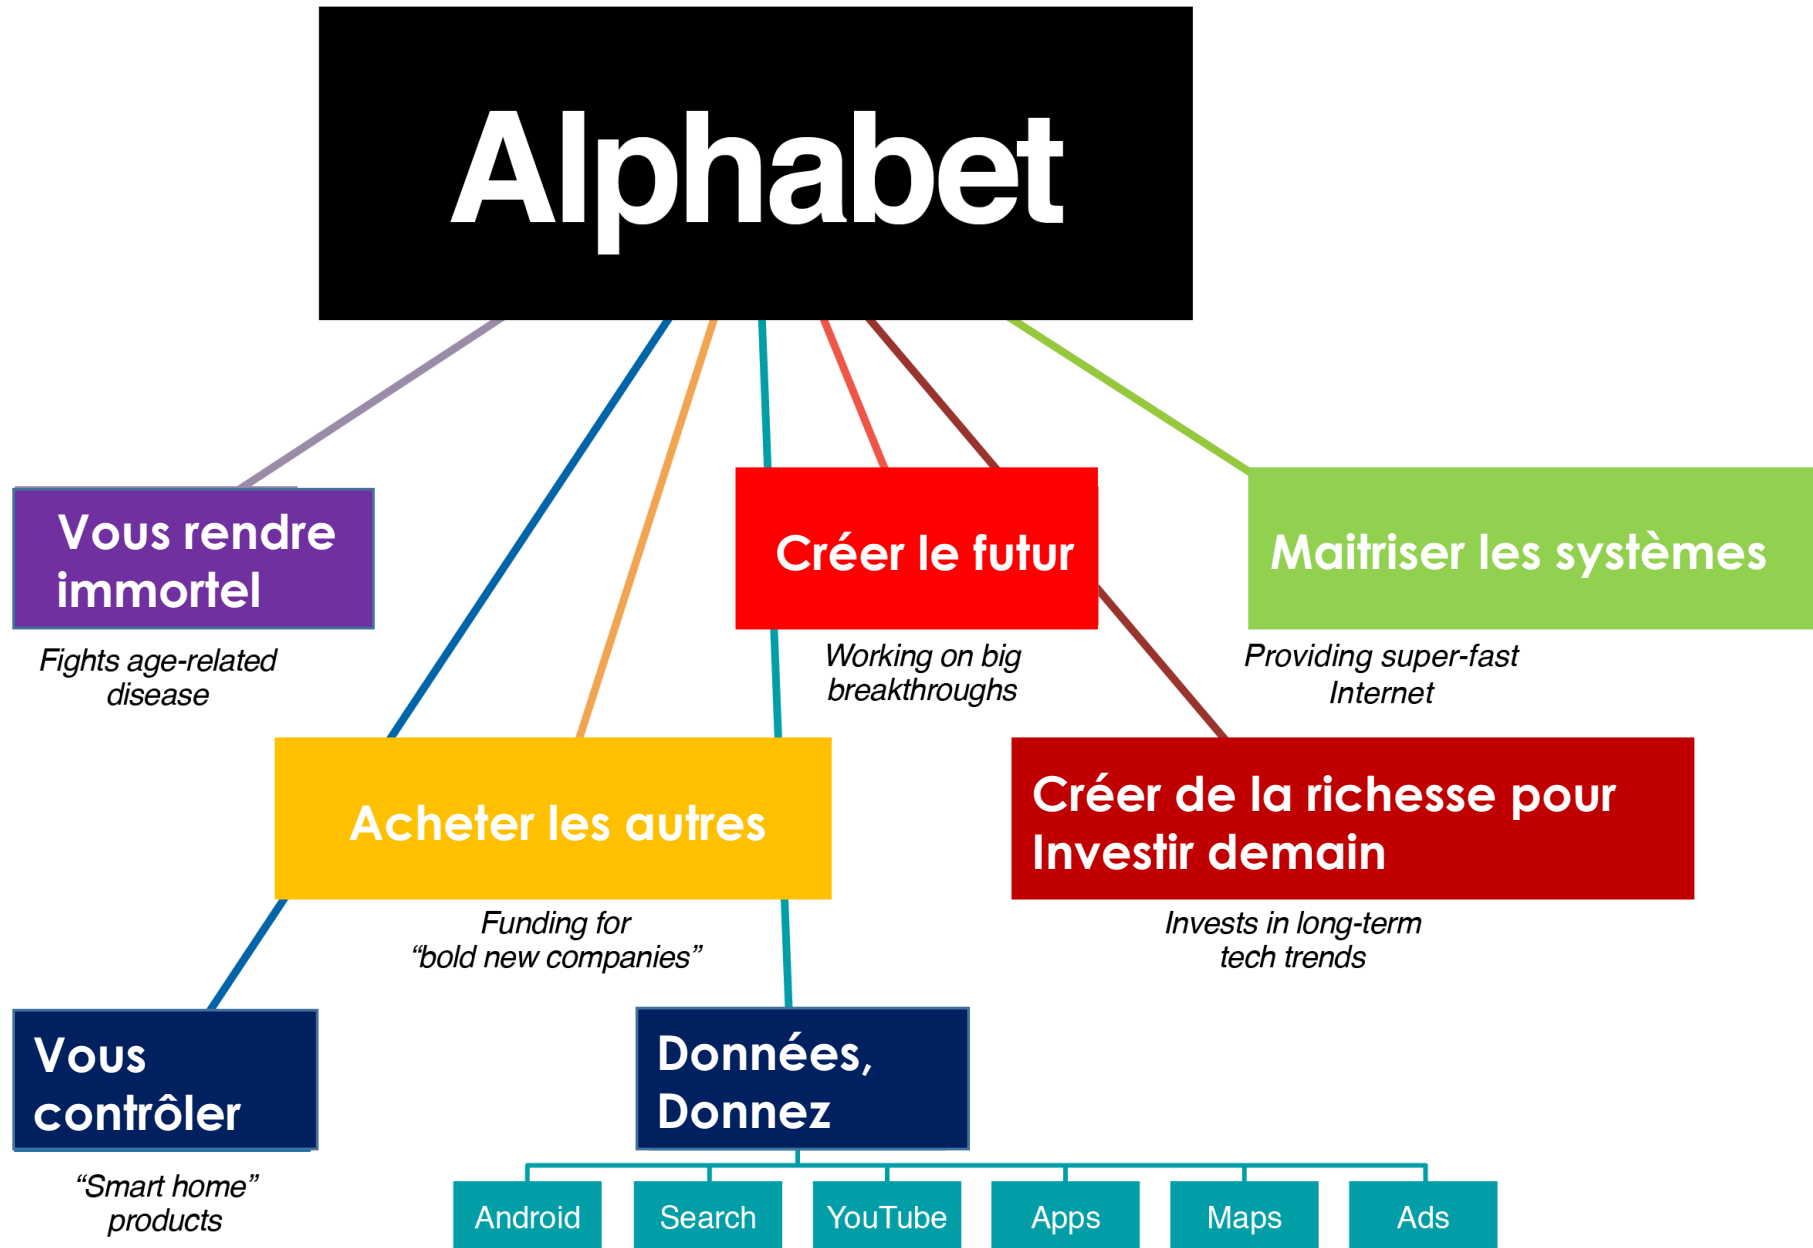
Alphabet

Vous rendre immortel

Fights age-related disease

Créer le futur

Working on big breakthroughs

Maitriser les systèmes

Providing super-fast Internet

Acheter les autres

Funding for "bold new companies"

Créer de la richesse pour Investir demain

Invests in long-term tech trends

Vous contrôler

"Smart home" products

Données, Donnez

Android

Search

YouTube

Apps

Maps

Ads